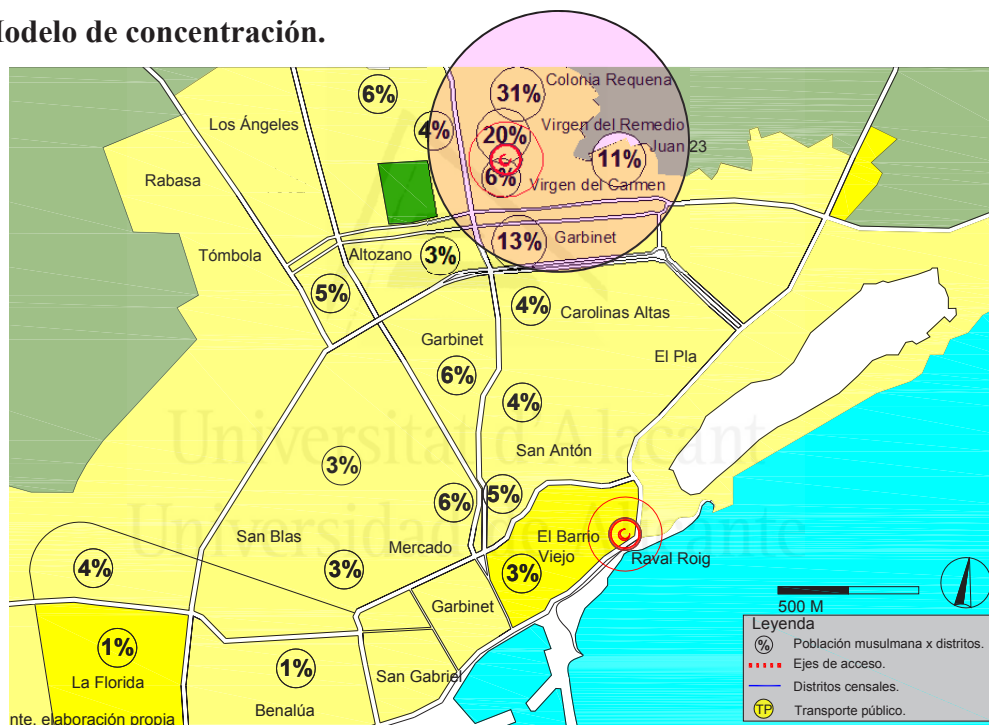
Modelo de concentración.

6%
Colonia Requena
31%
Los Ángeles
4%
20%
Virgen del Remedio
Juan 23
11%
Rabasa
6%
Virgen del Carmen
Tómbola
Altozano
3%
13%
Garbinet
5%
4%
Carolinas Altas
Garbinet
El Pla
6%
4%
Universitat d'Alacant
Universidad de Alicante
3%
San Antón
6%
5%
San Blas
El Barrio Viejo
Mercado
Raval Roig
4%
3%
3%
Garbinet
500 M
1%
1%
La Florida
San Gabriel
Benalúa
nte. elaboración propia

Leyenda
% Población musulmana x distritos.
Ejes de acceso.
Distritos censales.
TP Transporte público.